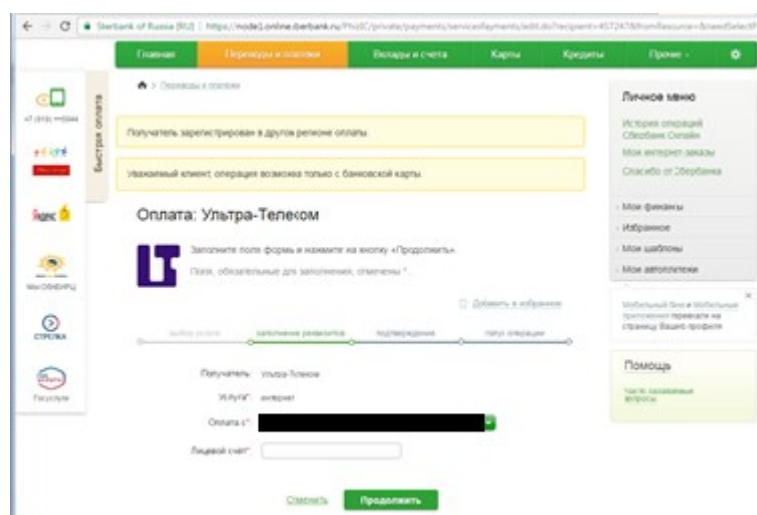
Sberbank of Russia [RU] | https://node1.online.sberbank.ru/PhizIC/private/payments/servicesPayments/edit.do?recipient=457247&fromResource=&needSelectP

Главная | Переводы и платежи | Вклады и счета | Карты | Кредиты | Прочее | ⚙

Быстрая оплата

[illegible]

Яндекс

Мы ОБНОВЛЕНЫ

СТРЕЛКА

Госуслуги

> Переводы и платежи

Получатель зарегистрирован в другом регионе оплаты.

Уважаемый клиент, операция возможна только с банковской карты.

Оплата: Ультра-Телеком

Заполните поля формы и нажмите на кнопку «Продолжить».

Поля, обязательные для заполнения, отмечены *.

Добавить в избранное

выбор услуги | заполнение реквизитов | подтверждение | статус операции

Получатель: Ультра-Телеком

Услуга*: интернет

Оплата с*:

Лицевой счёт*:

Отменить | Продолжить

Личное меню

История операций Сбербанк Онлайн

Мои интернет заказы

Спасибо от Сбербанка

Мои финансы

Избранное

Мои шаблоны

Мои автоплатежи

Мобильный банк и Мобильные приложения перенесли на страницу Вашего профиля

Помощь

Часто задаваемые вопросы